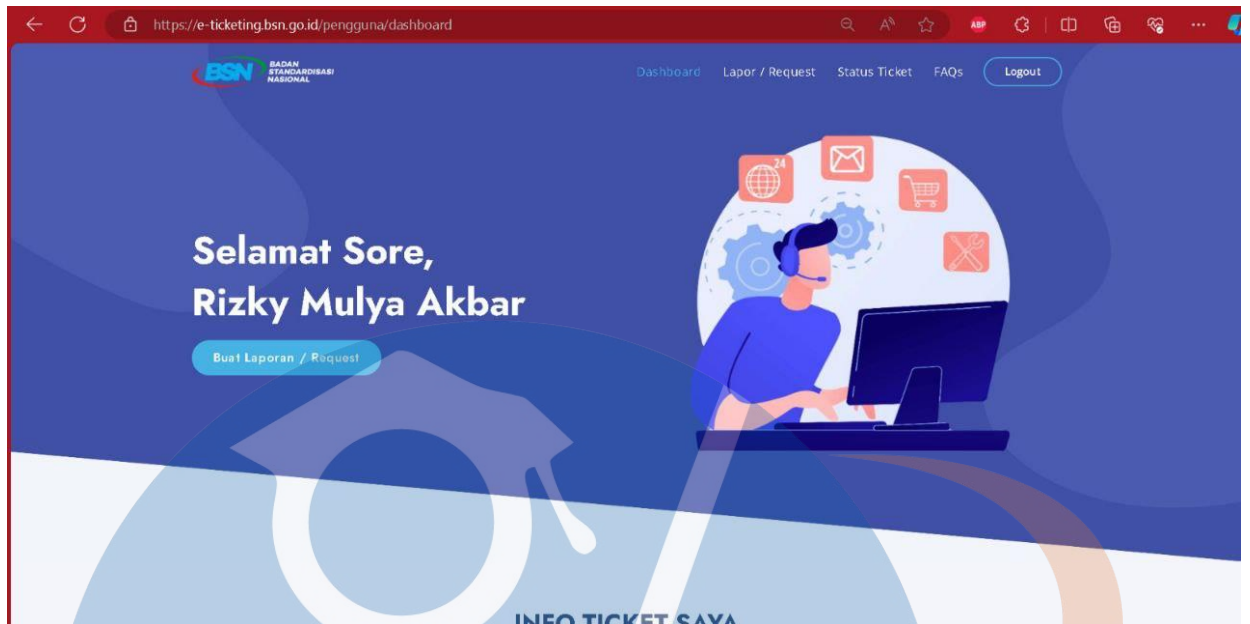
https://e-ticketing.bsn.go.id/pengguna/dashboard

ABP

BSN BADAN STANDARDISASI NASIONAL

Dashboard Lapor / Request Status Ticket FAQs Logout

24

Selamat Sore,
Rizky Mulya Akbar

Buat Laporan / Request

INFO TICKET SAYA